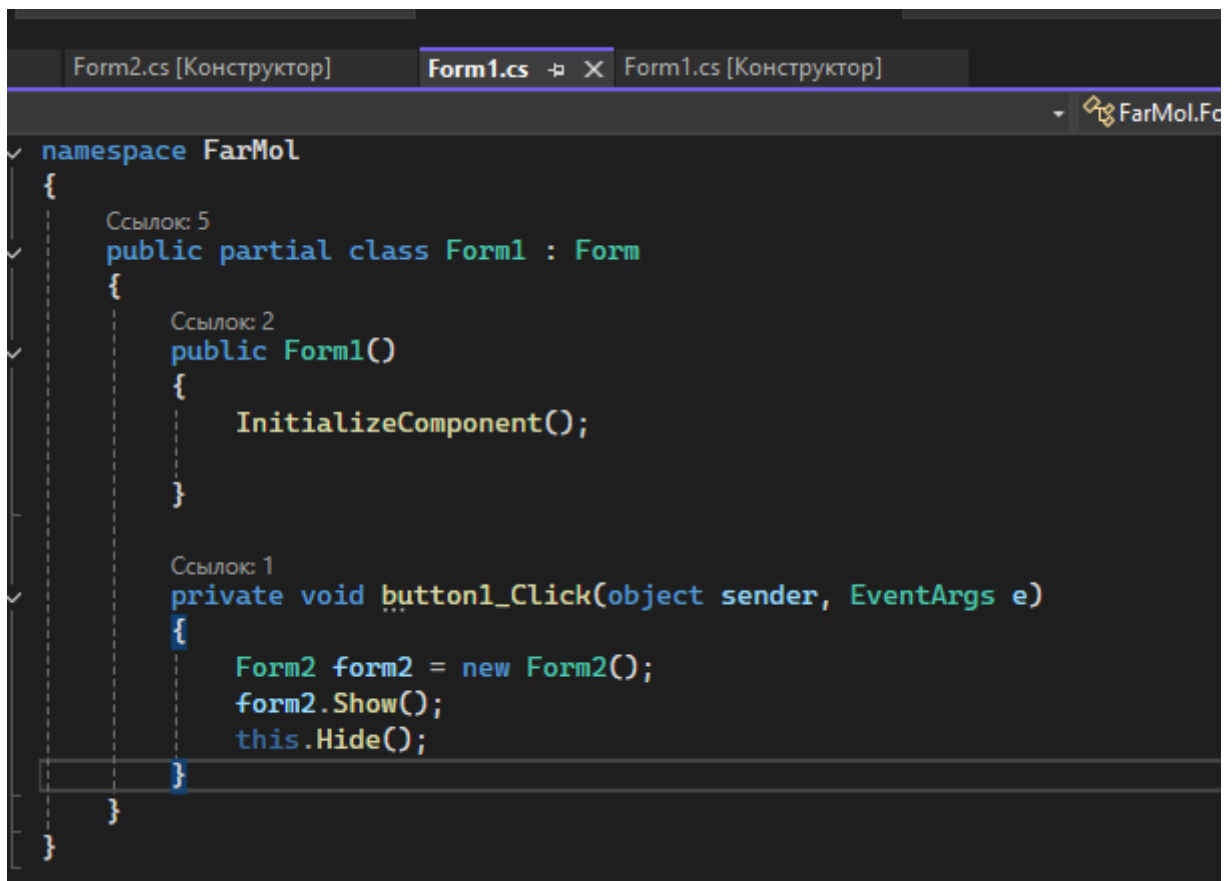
Form2.cs [Конструктор]
Form1.cs
Form1.cs [Конструктор]
FarMol.Fo

namespace FarMol
{
Ссылок: 5
public partial class Form1 : Form
{
Ссылок: 2
public Form1()
{
InitializeComponent();

}

Ссылок: 1
private void button1_Click(object sender, EventArgs e)
{
Form2 form2 = new Form2();
form2.Show();
this.Hide();
}
}
}